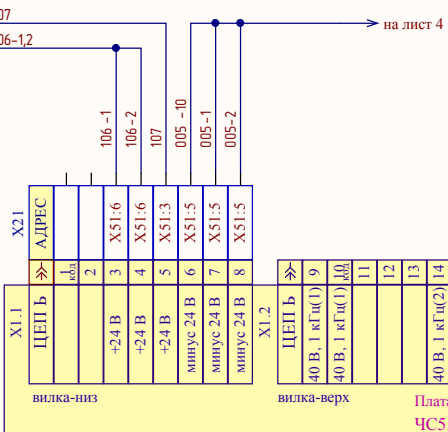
107
106-1,2
на лист 4
106 -1
106 -2
107
005 -10
005 -1
005 -2
X21
АДРЕС
X51:6
X51:6
X51:3
X51:5
X51:5
X51:5
1 ключ
2
3
4
5
6
7
8
X1.1
ЦЕПЬ
+24 В
+24 В
+24 В
минус 24 В
минус 24 В
минус 24 В
X1.2
ЦЕПЬ
9
10 ключ
11
12
13
14
40 В, 1 кГц(1)
40 В, 1 кГц(1)
40 В, 1 кГц(2)
вилка-низ
вилка-верх
Плат
ЧС5